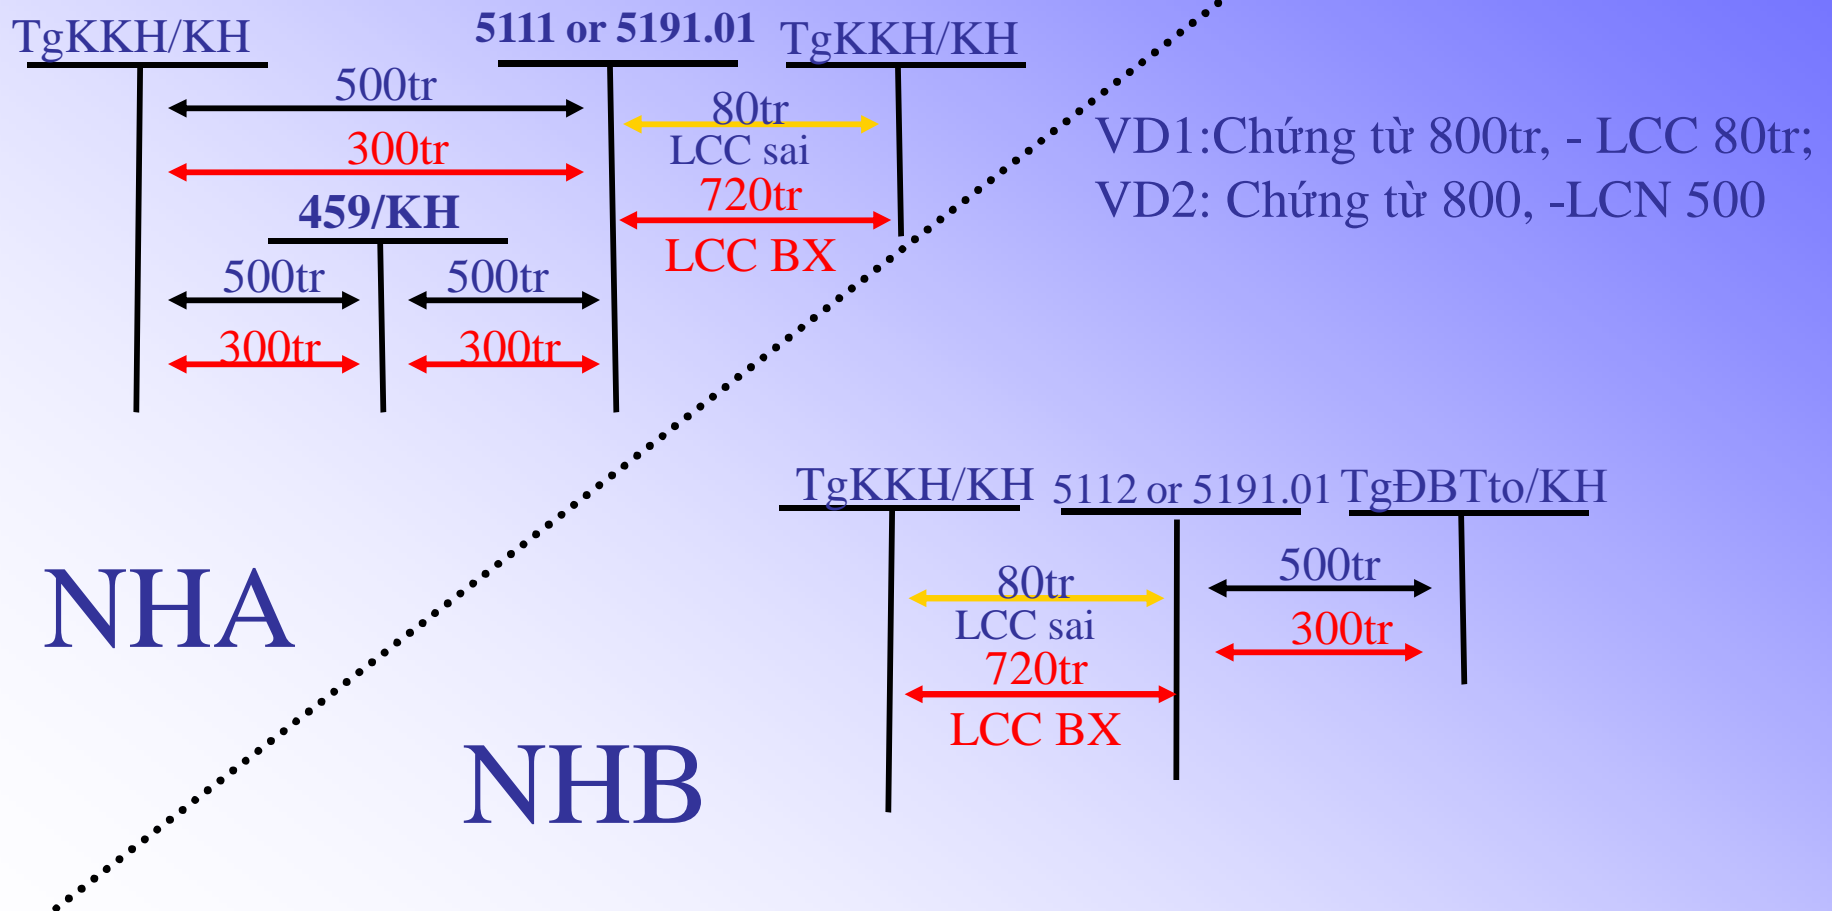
TgKKH/KH

500tr

300tr

459/KH

500tr

300tr

500tr

300tr

5111 or 5191.01

80tr
LCC sai
720tr
LCC BX

TgKKH/KH

VD1:Chứng từ 800tr, - LCC 80tr;
VD2: Chứng từ 800, -LCN 500

NHA

NHB

TgKKH/KH

80tr
LCC sai
720tr
LCC BX

5112 or 5191.01

500tr

300tr

TgĐBTto/KH